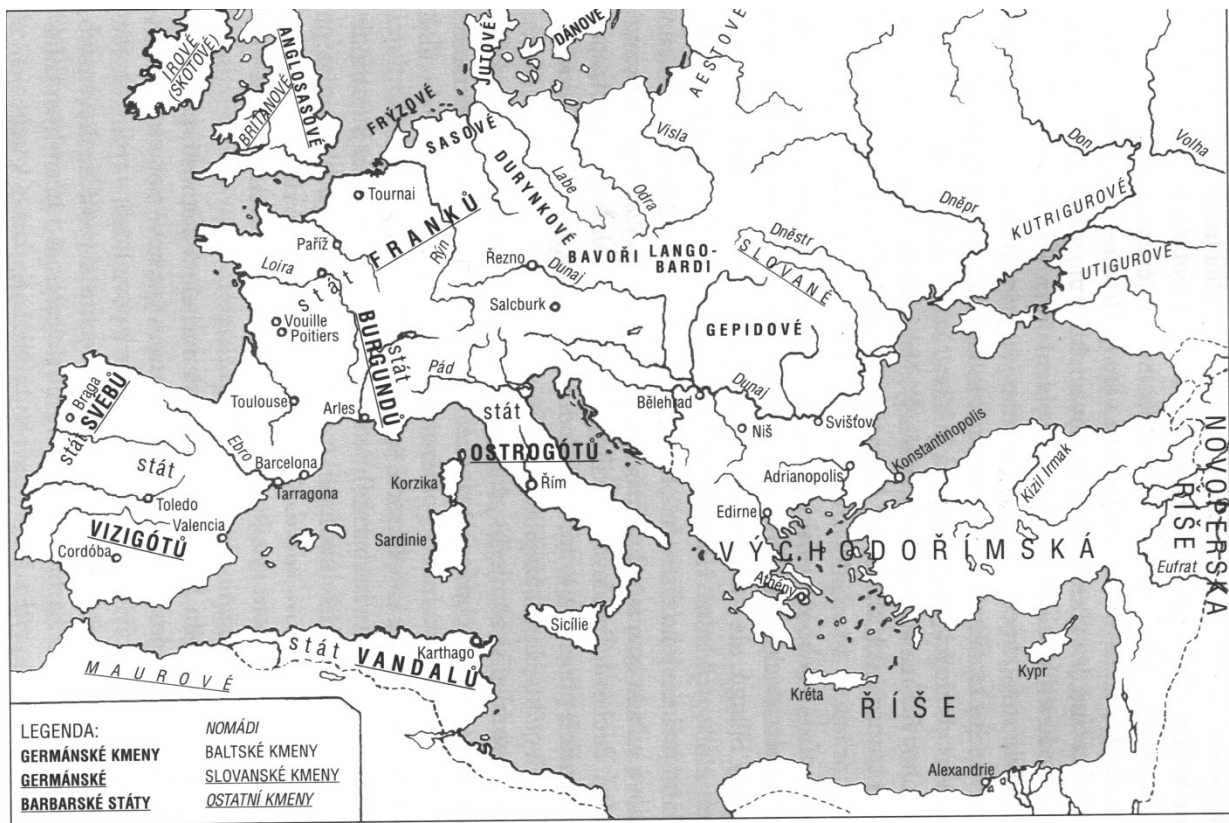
IROVÉ (SKOTOVÉ)
ANGLOSASOVÉ
BRITANOVÉ
JUTOVÉ
DÁNOVÉ
AESTOVÉ
FRÝZOVÉ
SASOVÉ
DURYNKOVÉ
Visla
Labe
Odra
Don
Volha
Tournai
stát FRANKŮ
Paříž
Rýn
Loira
Řezno
Dunaj
BAVOŘI
LANGOBARDI
Dněstr
SLOVANÉ
Dněpr
KUTRIGUROVÉ
UTIGUROVÉ
Salcburk
Vouille
Poitiers
stát BURGUNDŮ
GEPIDOVÉ
Pád
Braga
stát SVÉBŮ
Toulouse
Arles
stát OSTROGÓTŮ
Bělehrad
Dunaj
Svištov
Niš
Konstantinopolis
Kizil Irmak
NOVOPERSKÁ ŘÍŠE
Ebro
stát
Barcelona
Tarragona
Korzika
Řím
Adrianopolis
Toledo
Valencia
VIZIGÓTŮ
Cordóba
Sardinie
Edirne
VÝCHODOŘÍMSKÁ
Eufrat
Athény
Sicílie
stát VANDALŮ
Karthago
MAUROVÉ
Kypr
Kréta
ŘÍŠE
Alexandrie
LEGENDA:
GERMÁNSKÉ KMENY
GERMÁNSKÉ BARBARSKÉ STÁTY
NOMÁDI
BALTSKÉ KMENY
SLOVANSKÉ KMENY
OSTATNÍ KMENY